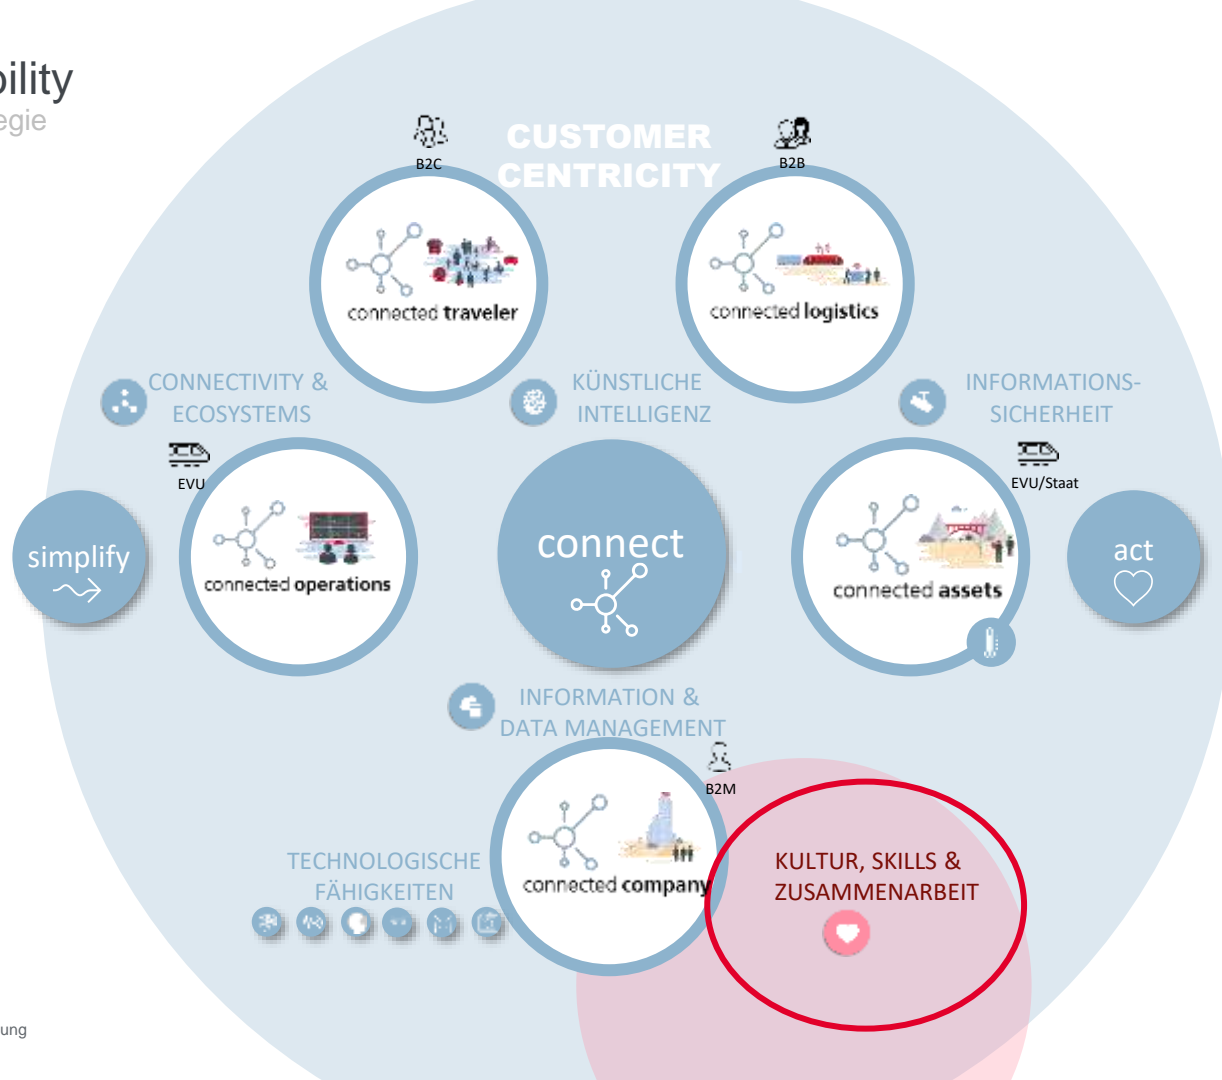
bility
egie

CUSTOMER CENTRICITY

B2C

connected traveler

B2B

connected logistics

CONNECTIVITY & ECOSYSTEMS

KÜNSTLICHE INTELLIGENZ

INFORMATIONS-SICHERHEIT

EVU

connected operations

simplify

connect

EVU/Staat

connected assets

act

INFORMATION & DATA MANAGEMENT

B2M

connected company

TECHNOLOGISCHE FÄHIGKEITEN

KULTUR, SKILLS & ZUSAMMENARBEIT

ung